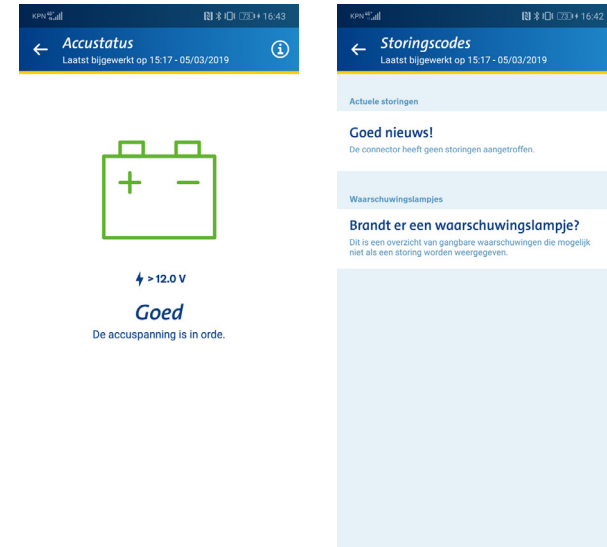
KPN 4G

73 16:43

Accustatus
Laatst bijgewerkt op 15:17 - 05/03/2019

+ −

> 12.0 V

Goed
De accuspanning is in orde.

KPN 4G

73 16:42

Storingscodes
Laatst bijgewerkt op 15:17 - 05/03/2019

Actuele storingen

Goed nieuws!
De connector heeft geen storingen aangetroffen.

Waarschuwingslampjes

Brandt er een waarschuwingslampje?
Dit is een overzicht van gangbare waarschuwingen die mogelijk niet als een storing worden weergegeven.